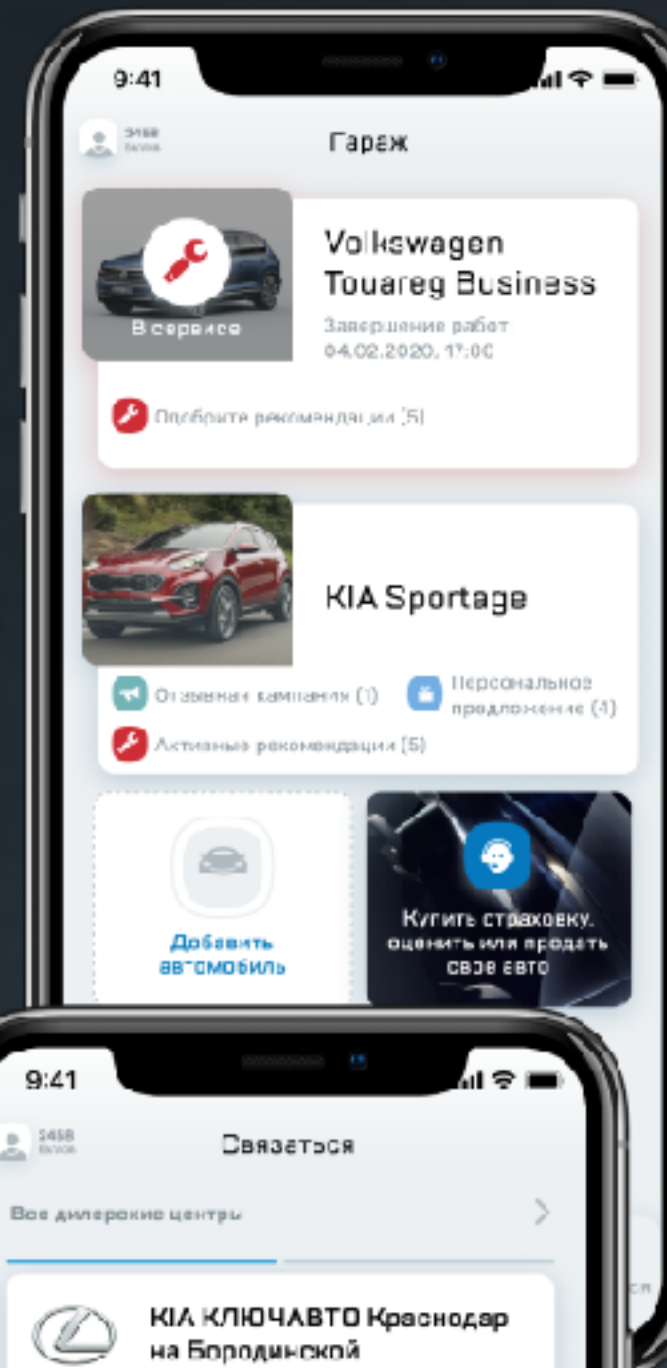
9:41

3458 баллов

Гараж

В сервисе

Volkswagen Touareg Business

Завершение работ 04.02.2020, 17:00

Подберите рекомендации (5)

KIA Sportage

Отзывная кампания (1)

Персональное предложение (4)

Активные рекомендации (5)

Добавить автомобиль

Купить страховку, оценить или продать свое авто

9:41

3458 баллов

Связаться

Все дилерские центры

KIA КЛЮЧАВТО Краснодар на Бородинской